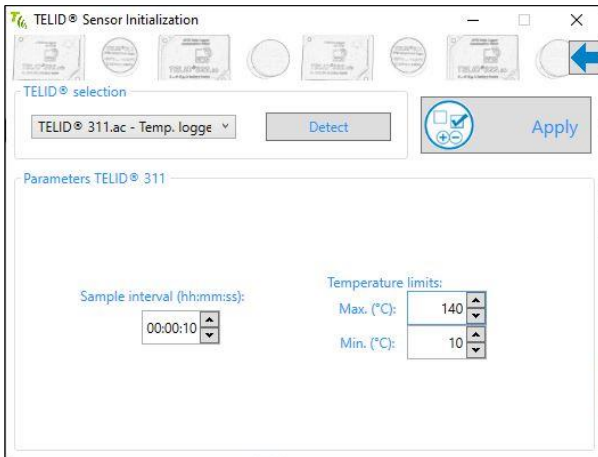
TELID® Sensor Initialization

TELID® selection

TELID® 311.ac - Temp. logge

Detect

Apply

Parameters TELID® 311

Sample interval (hh:mm:ss):

00:00:10

Temperature limits:

Max. (°C): 140

Min. (°C): 10